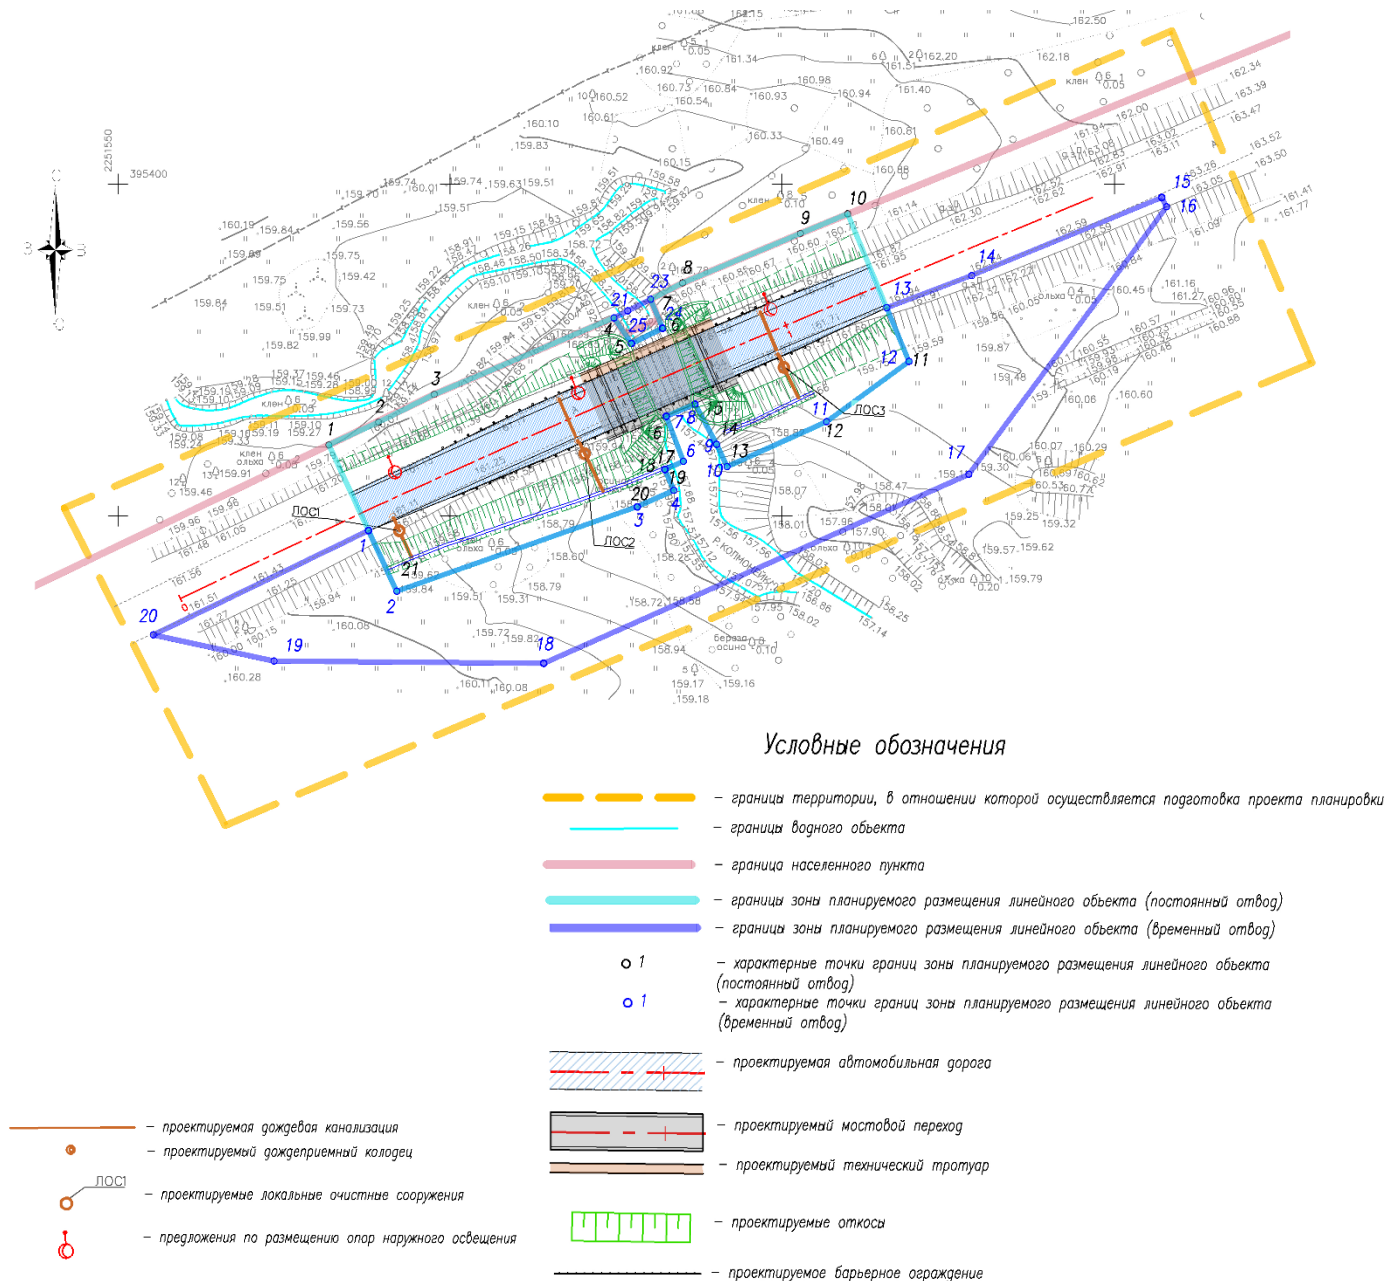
Условные обозначения

– границы территории, в отношении которой осуществляется подготовка проекта планировки

– границы водного объекта

– граница населенного пункта

– границы зоны планируемого размещения линейного объекта (постоянный отвод)

– границы зоны планируемого размещения линейного объекта (временный отвод)

1 – характерные точки границ зоны планируемого размещения линейного объекта (постоянный отвод)

1 – характерные точки границ зоны планируемого размещения линейного объекта (временный отвод)

– проектируемая автомобильная дорога

– проектируемый мостовой переход

– проектируемый технический тротуар

– проектируемые откосы

– проектируемое барьерное ограждение

– проектируемая дождевая канализация

– проектируемый дождеприемный колодец

ЛОС1 – проектируемые локальные очистные сооружения

– предложения по размещению опор наружного освещения

ЛОС1
ЛОС2
ЛОС3
р. Колошейка
клен
ольха
береза
осина
395400
2251550